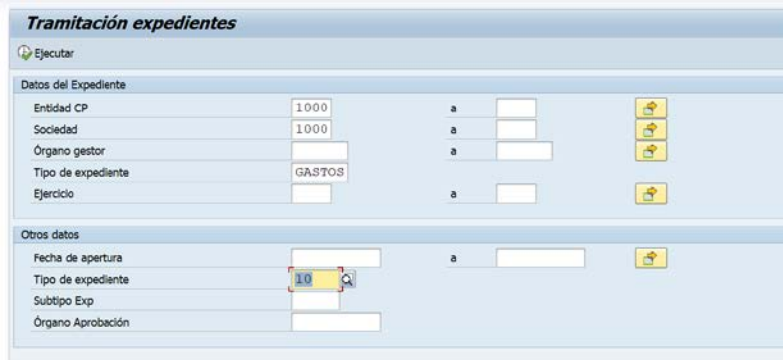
Tramitación expedientes

Ejecutar

Datos del Expediente

| | | | |
|---|---|---|---|
| Entidad CP | 1000 | a | |
| Sociedad | 1000 | a | |
| Órgano gestor | | a | |
| Tipo de expediente | GASTOS | | |
| Ejercicio | | a | |

Otros datos

| | | | |
|---|---|---|---|
| Fecha de apertura | | a | |
| Tipo de expediente | 10 | | |
| Subtipo Exp | | | |
| Órgano Aprobación | | | |